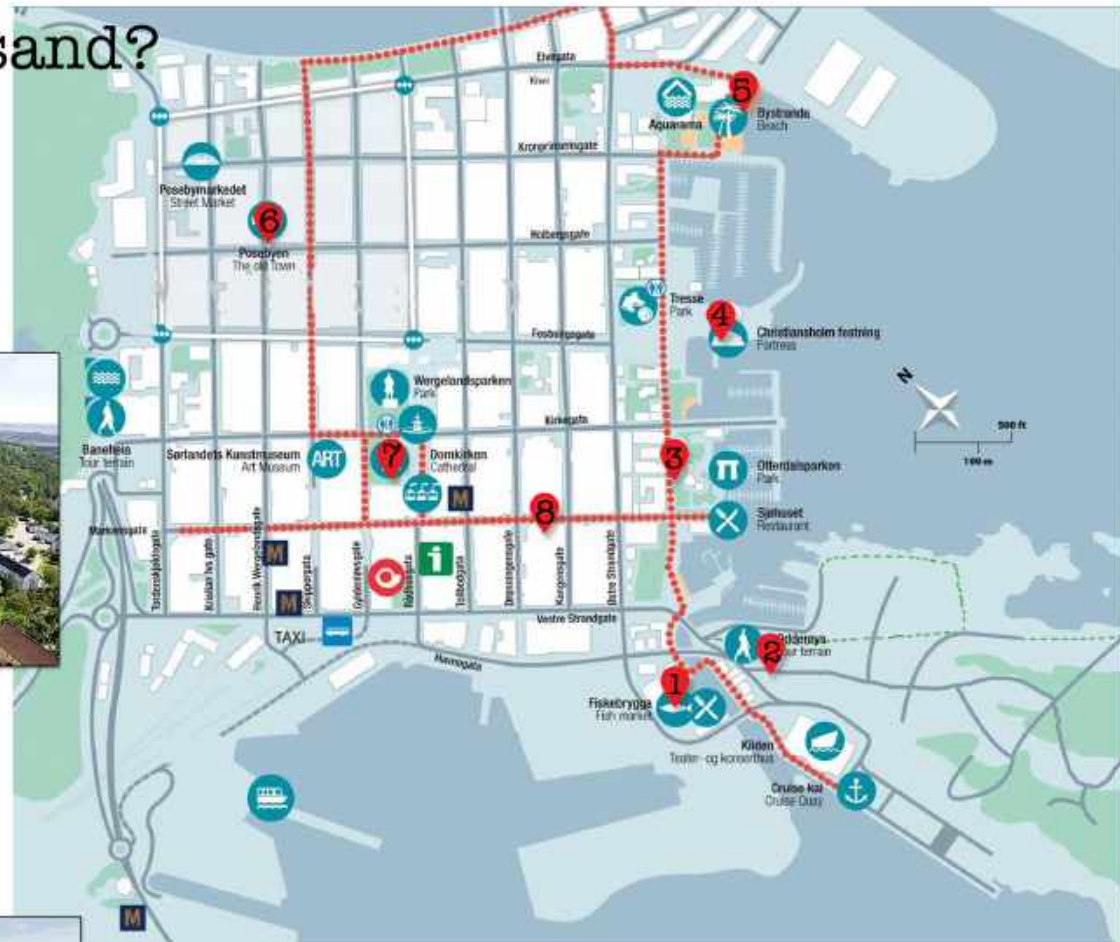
sand?

Elvegata
Kirkegata
Kronprinsensgate
Holbergsgate
Posebymarkedet
Street Market
6
Posebyen
The old Town
5
Aquarama
Bystranda
Beach
Tresse
Park
4
Christiansholm festning
Fortress
Festningsgata
Wergelandsparken
Park
Kirkegata
Baneheia
Tour terrain
Sørlandets Kunstmuseum
Art Museum
ART
7
Domkirken
Cathedral
3
Otterdalsparken
Park
M
8
Sjøhuset
Restaurant
Markensgate
Tordenskjoldsgate
Kristian IVs gate
Henrik Wergelands gate
M
M
Skippergata
Gyldenløvesgate
Rådhusgata
Tollbodgata
Dronningensgate
Kongensgate
Østre Strandgate
i
TAXI
Vestre Strandgate
Havnegata
Odderøya
Tour terrain
2
1
Fiskebrygga
Fish market
Kilden
Teater- og konserthus
Cruise kai
Cruise Quay
M
N
500 ft
100 m